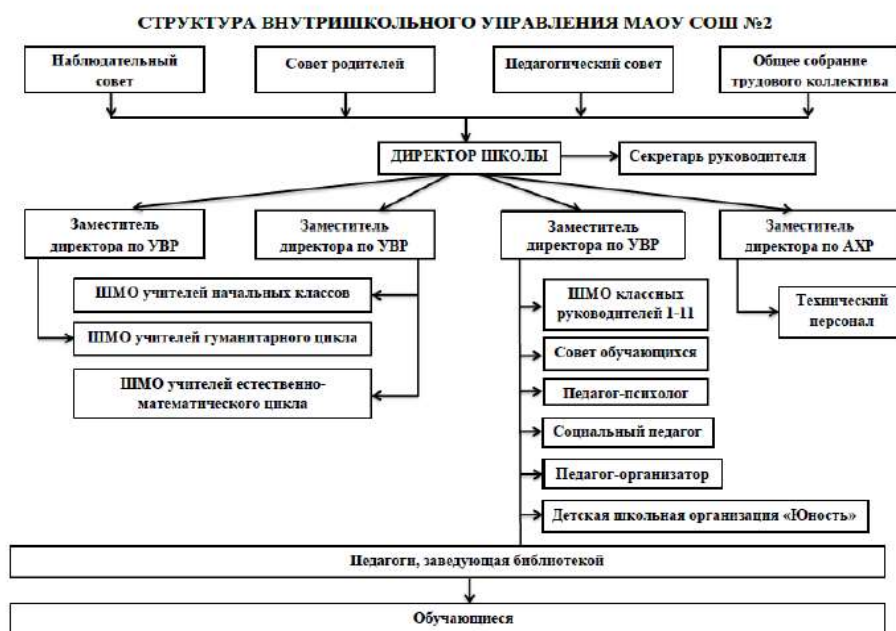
СТРУКТУРА ВНУТРИШКОЛЬНОГО УПРАВЛЕНИЯ МАОУ СОШ №2

Наблюдательный совет

Совет родителей

Педагогический совет

Общее собрание трудового коллектива

ДИРЕКТОР ШКОЛЫ

Секретарь руководителя

Заместитель директора по УВР

Заместитель директора по УВР

Заместитель директора по УВР

Заместитель директора по АХР

ШМО учителей начальных классов

ШМО учителей гуманитарного цикла

ШМО учителей естественно-математического цикла

ШМО классных руководителей 1-11

Совет обучающихся

Педагог-психолог

Социальный педагог

Педагог-организатор

Детская школьная организация «Юность»

Технический персонал

Педагоги, заведующая библиотекой

Обучающиеся